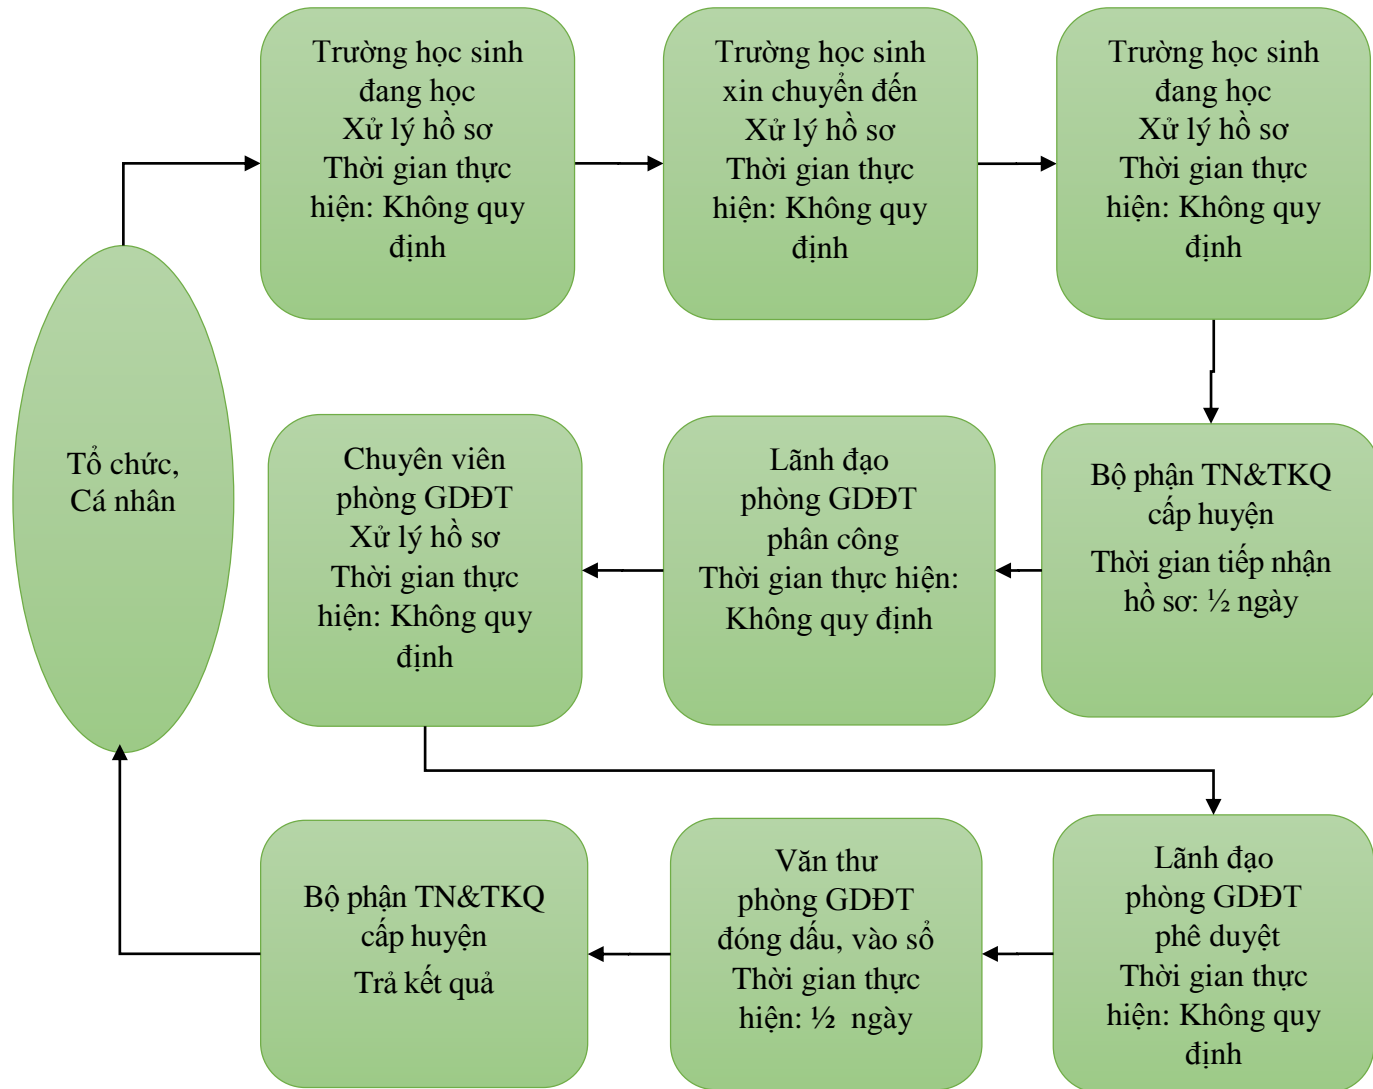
Tổ chức, Cá nhân

Trường học sinh đang học
Xử lý hồ sơ
Thời gian thực hiện: Không quy định

Trường học sinh xin chuyển đến
Xử lý hồ sơ
Thời gian thực hiện: Không quy định

Trường học sinh đang học
Xử lý hồ sơ
Thời gian thực hiện: Không quy định

Bộ phận TN&TKQ cấp huyện
Thời gian tiếp nhận hồ sơ: ½ ngày

Lãnh đạo phòng GDĐT phân công
Thời gian thực hiện: Không quy định

Chuyên viên phòng GDĐT
Xử lý hồ sơ
Thời gian thực hiện: Không quy định

Lãnh đạo phòng GDĐT phê duyệt
Thời gian thực hiện: Không quy định

Văn thư phòng GDĐT đóng dấu, vào sổ
Thời gian thực hiện: ½ ngày

Bộ phận TN&TKQ cấp huyện
Trả kết quả